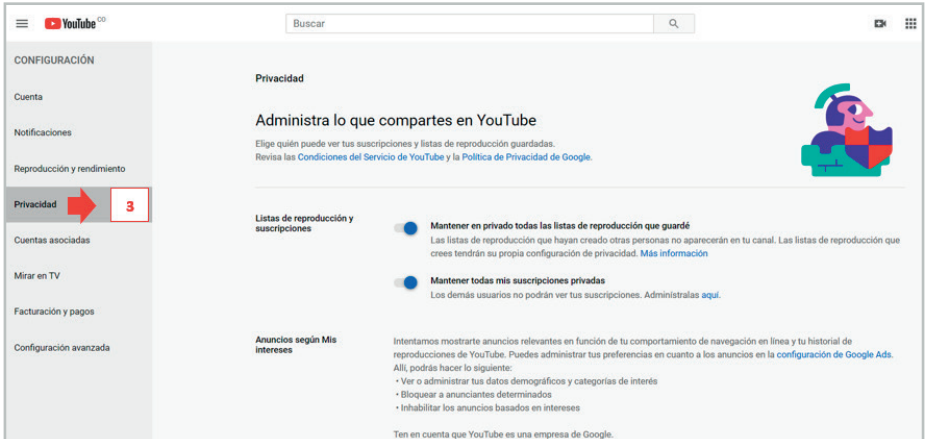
YouTube CO

Buscar

CONFIGURACIÓN

Cuenta

Notificaciones

Reproducción y rendimiento

Privacidad

3

Cuentas asociadas

Mirar en TV

Facturación y pagos

Configuración avanzada

Privacidad

Administra lo que compartes en YouTube

Elige quién puede ver tus suscripciones y listas de reproducción guardadas.
Revisa las Condiciones del Servicio de YouTube y la Política de Privacidad de Google.

Listas de reproducción y suscripciones

Mantener en privado todas las listas de reproducción que guardé
Las listas de reproducción que hayan creado otras personas no aparecerán en tu canal. Las listas de reproducción que crees tendrán su propia configuración de privacidad. Más información

Mantener todas mis suscripciones privadas
Los demás usuarios no podrán ver tus suscripciones. Adminístralas aquí.

Anuncios según Mis intereses

Intentamos mostrarte anuncios relevantes en función de tu comportamiento de navegación en línea y tu historial de reproducciones de YouTube. Puedes administrar tus preferencias en cuanto a los anuncios en la configuración de Google Ads. Allí, podrás hacer lo siguiente:
• Ver o administrar tus datos demográficos y categorías de interés
• Bloquear a anunciantes determinados
• Inhabilitar los anuncios basados en intereses

Ten en cuenta que YouTube es una empresa de Google.